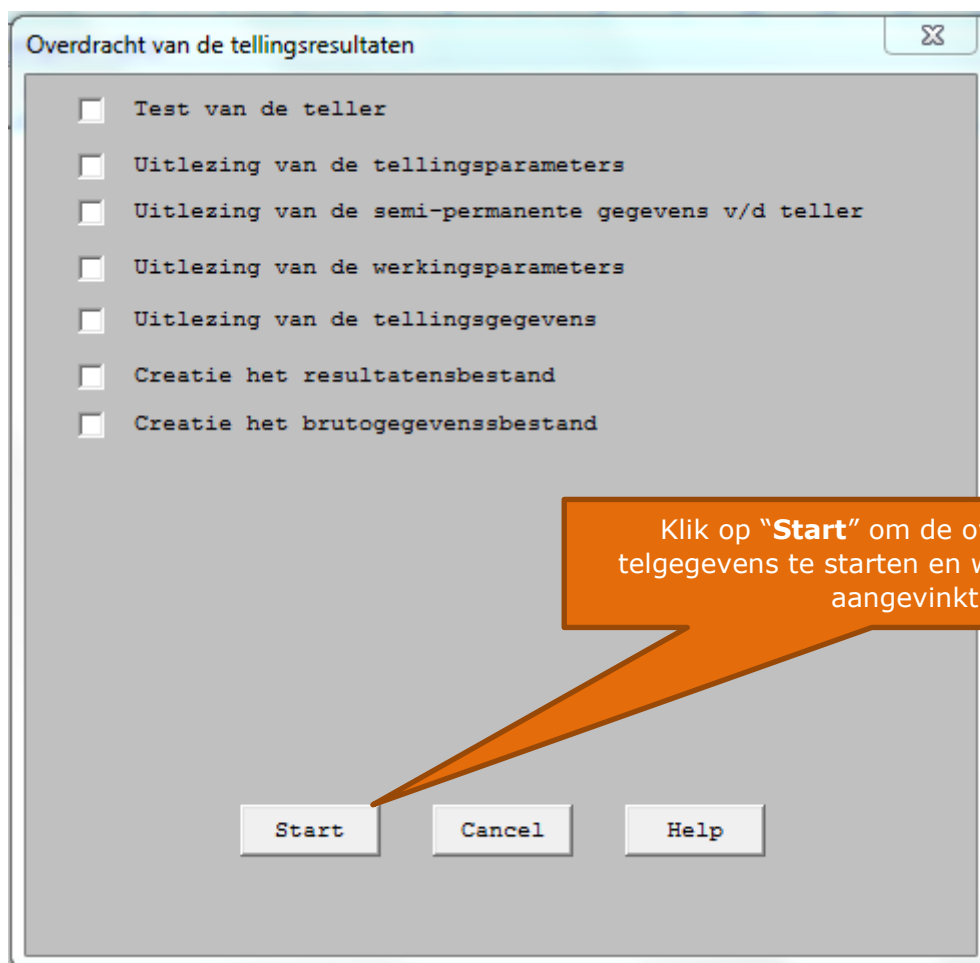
Overdracht van de tellingsresultaten

Test van de teller

Uitlezing van de tellingsparameters

Uitlezing van de semi-permanente gegevens v/d teller

Uitlezing van de werkingsparameters

Uitlezing van de tellingsgegevens

Creatie het resultatensbestand

Creatie het brutogegevenssbestand

Klik op "**Start**" om de o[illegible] telgegevens te starten en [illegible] aangevinkt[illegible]

Start

Cancel

Help